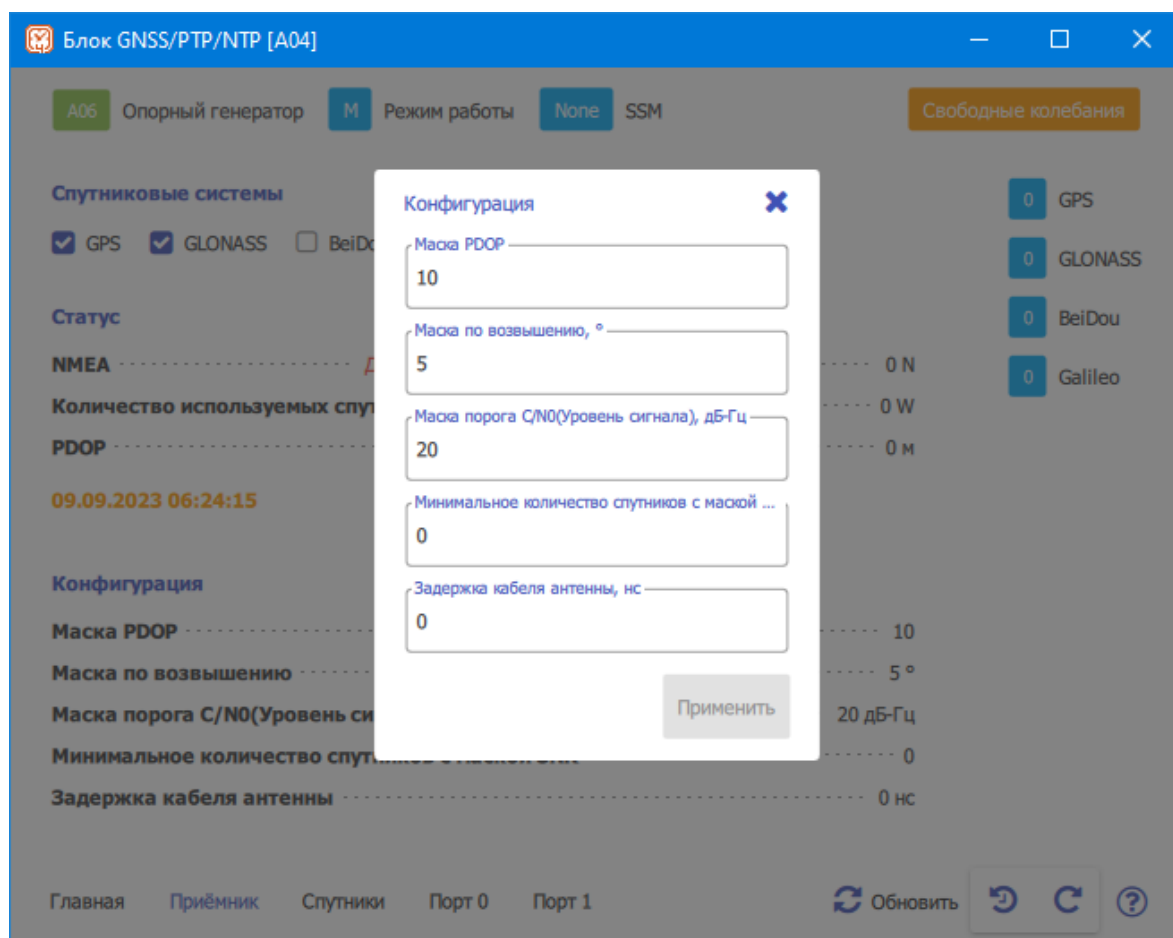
Блок GNSS/PTP/NTP [A04]

A06 Опорный генератор M Режим работы None SSM Свободные колебания

Спутниковые системы

GPS GLONASS BeiDo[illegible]

Статус

NMEA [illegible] 0 N

Количество используемых спут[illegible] 0 W

PDOP 0 м

09.09.2023 06:24:15

Конфигурация

Маска PDOP 10

Маска по возвышению 5 °

Маска порога C/N0(Уровень си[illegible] 20 дБ-Гц

Минимальное количество спут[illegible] 0

Задержка кабеля антенны 0 нс

0 GPS
0 GLONASS
0 BeiDou
0 Galileo

Конфигурация

Маска PDOP
10

Маска по возвышению, °
5

Маска порога C/N0(Уровень сигнала), дБ-Гц
20

Минимальное количество спутников с маской ...
0

Задержка кабеля антенны, нс
0

Применить

Главная Приёмник Спутники Порт 0 Порт 1 Обновить